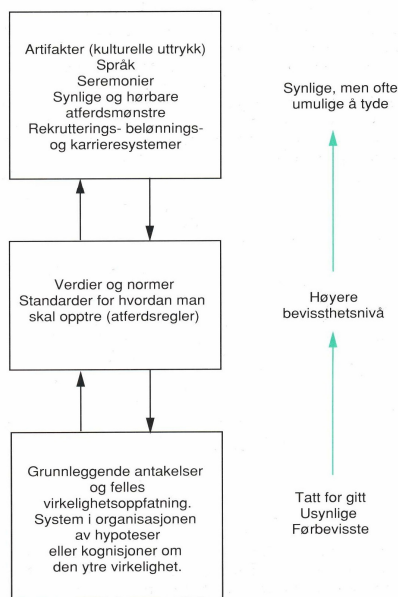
Artifakter (kulturelle uttrykk)
Språk
Seremonier
Synlige og hørbare atferdsmønstre
Rekrutterings- belønnings- og karrieresystemer

Synlige, men ofte umulige å tyde

Verdier og normer
Standarder for hvordan man skal opptre (atferdsregler)

Høyere bevissthetsnivå

Grunnleggende antakelser og felles virkelighetsoppfatning. System i organisasjonen av hypoteser eller kognisjoner om den ytre virkelighet.

Tatt for gitt
Usynlige
Førbevisste